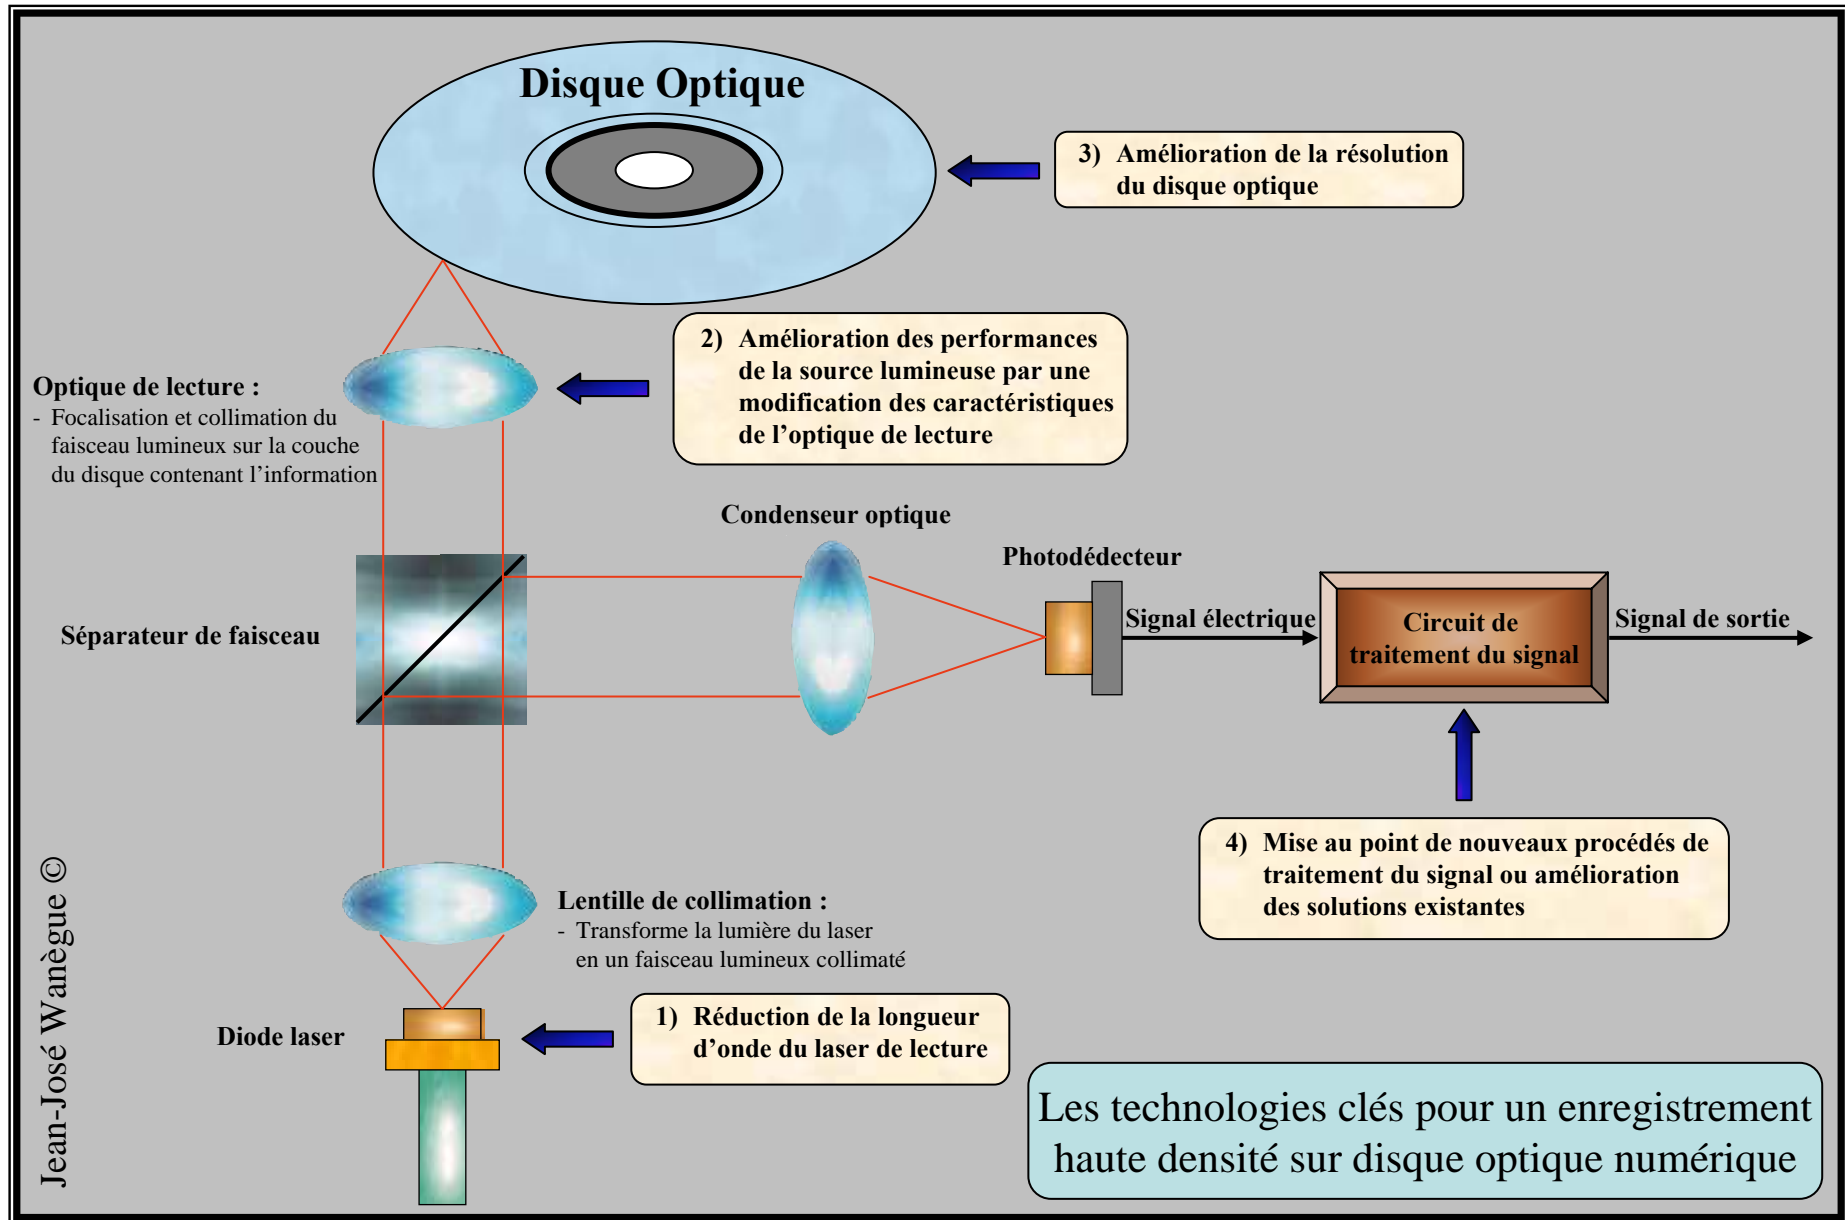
Disque Optique

3) Amélioration de la résolution du disque optique

Optique de lecture :
- Focalisation et collimation du faisceau lumineux sur la couche du disque contenant l'information

2) Amélioration des performances de la source lumineuse par une modification des caractéristiques de l'optique de lecture

Condenseur optique

Photodédecteur

Séparateur de faisceau

Signal électrique

Circuit de traitement du signal

Signal de sortie

4) Mise au point de nouveaux procédés de traitement du signal ou amélioration des solutions existantes

Lentille de collimation :
- Transforme la lumière du laser en un faisceau lumineux collimaté

Diode laser

1) Réduction de la longueur d'onde du laser de lecture

Jean-José Wanègue ©

Les technologies clés pour un enregistrement haute densité sur disque optique numérique